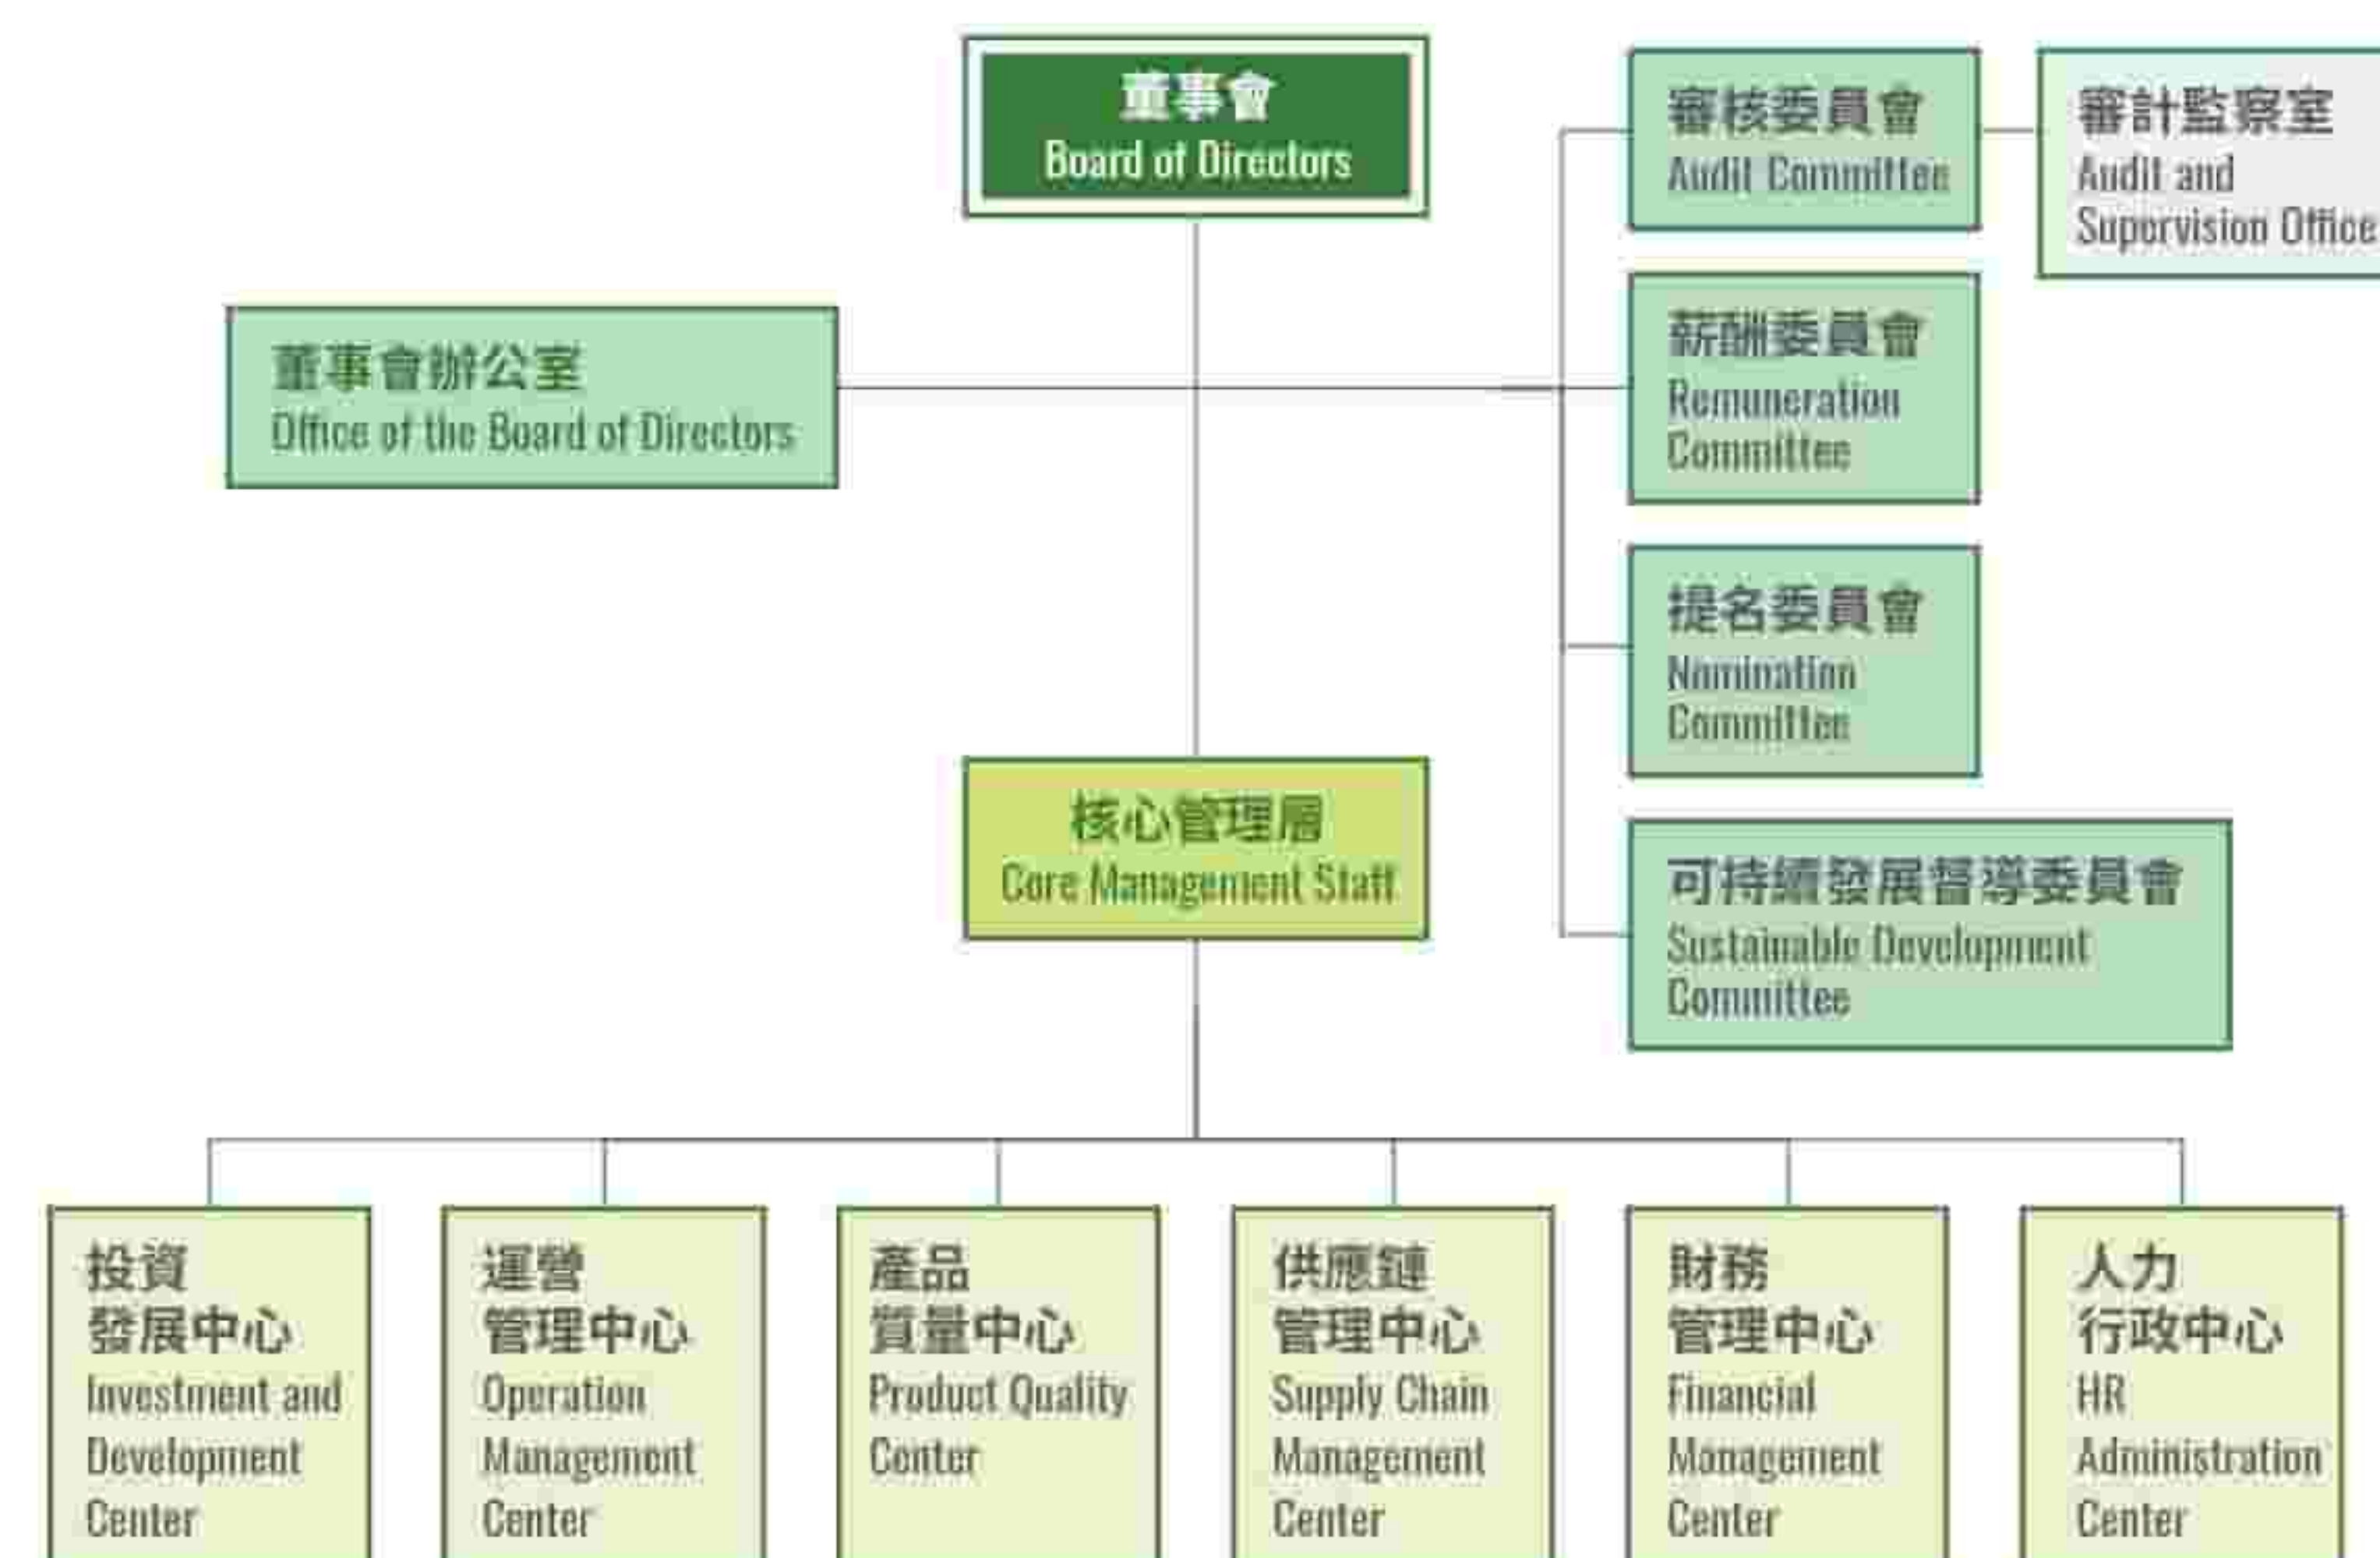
董事會
Board of Directors

審核委員會
Audit Committee

審計監察室
Audit and Supervision Office

董事會辦公室
Office of the Board of Directors

薪酬委員會
Remuneration Committee

提名委員會
Nomination Committee

核心管理層
Core Management Staff

可持續發展督導委員會
Sustainable Development Committee

投資發展中心
Investment and Development Center

運營管理中心
Operation Management Center

產品質量中心
Product Quality Center

供應鏈管理中心
Supply Chain Management Center

財務管理中心
Financial Management Center

人力行政中心
HR Administration Center